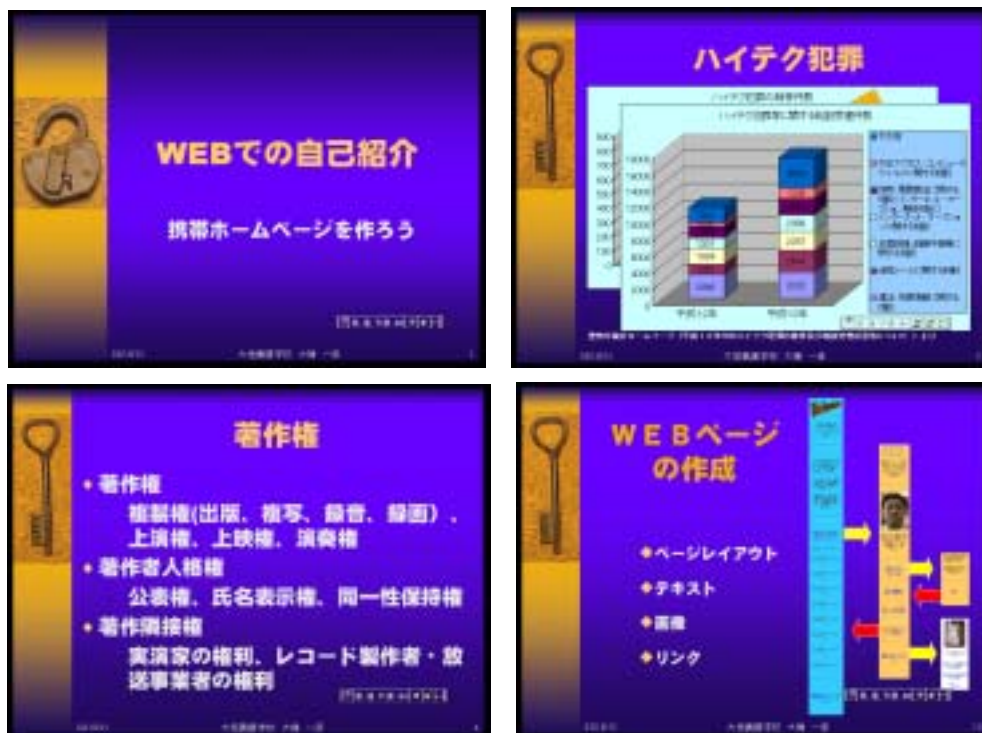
WEBでの自己紹介

携帯ホームページを作ろう

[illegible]

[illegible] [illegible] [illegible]

ハイテク犯罪

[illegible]

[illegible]

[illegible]

著作権

◆著作権

複製権(出版、複写、録音、録画)、上演権、上映権、演奏権

◆著作者人格権

公表権、氏名表示権、同一性保持権

◆著作隣接権

実演家の権利、レコード製作者・放送事業者の権利

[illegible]

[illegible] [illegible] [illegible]

WEBページの作成

◆ページレイアウト

◆テキスト

◆画像

◆リンク

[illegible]

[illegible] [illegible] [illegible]